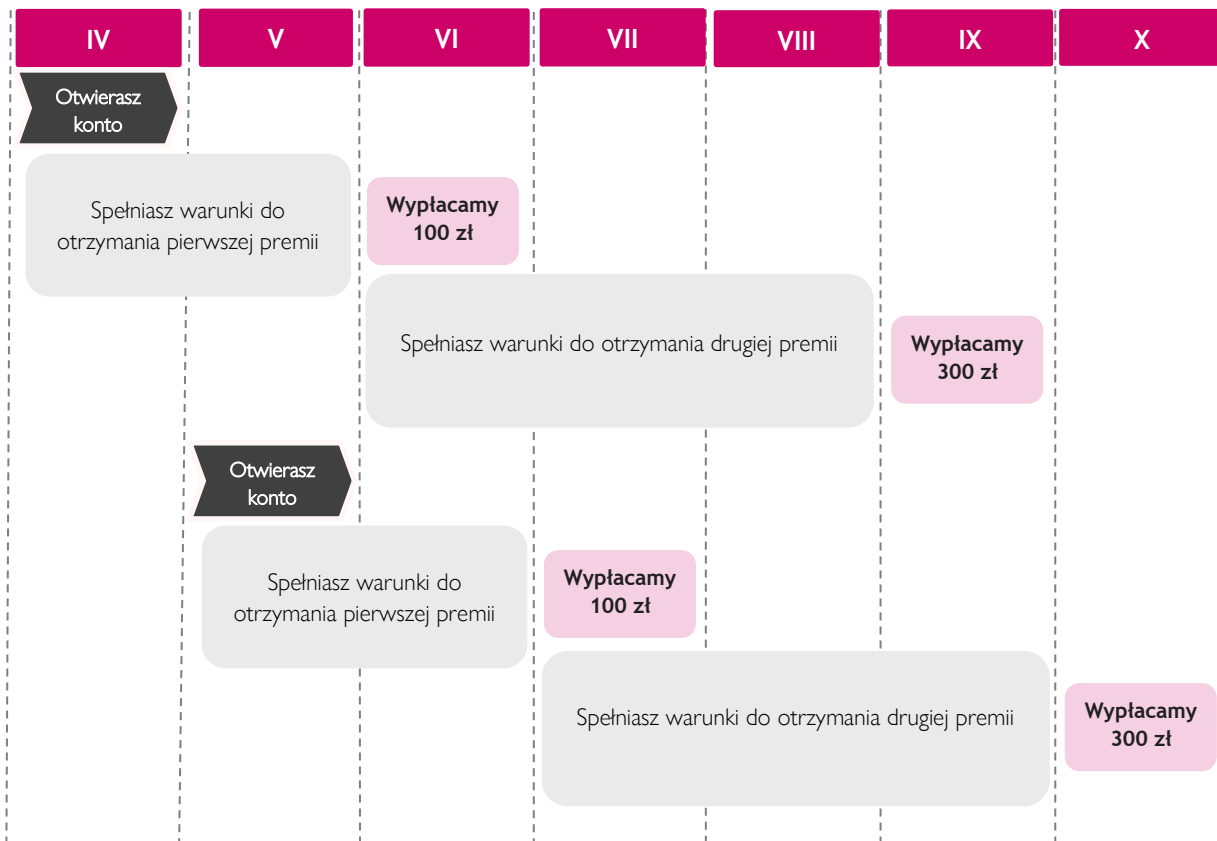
IV V VI VII VIII IX X

Otwierasz konto

Spełniasz warunki do otrzymania pierwszej premii

Wypłacamy 100 zł

Spełniasz warunki do otrzymania drugiej premii

Wypłacamy 300 zł

Otwierasz konto

Spełniasz warunki do otrzymania pierwszej premii

Wypłacamy 100 zł

Spełniasz warunki do otrzymania drugiej premii

Wypłacamy 300 zł